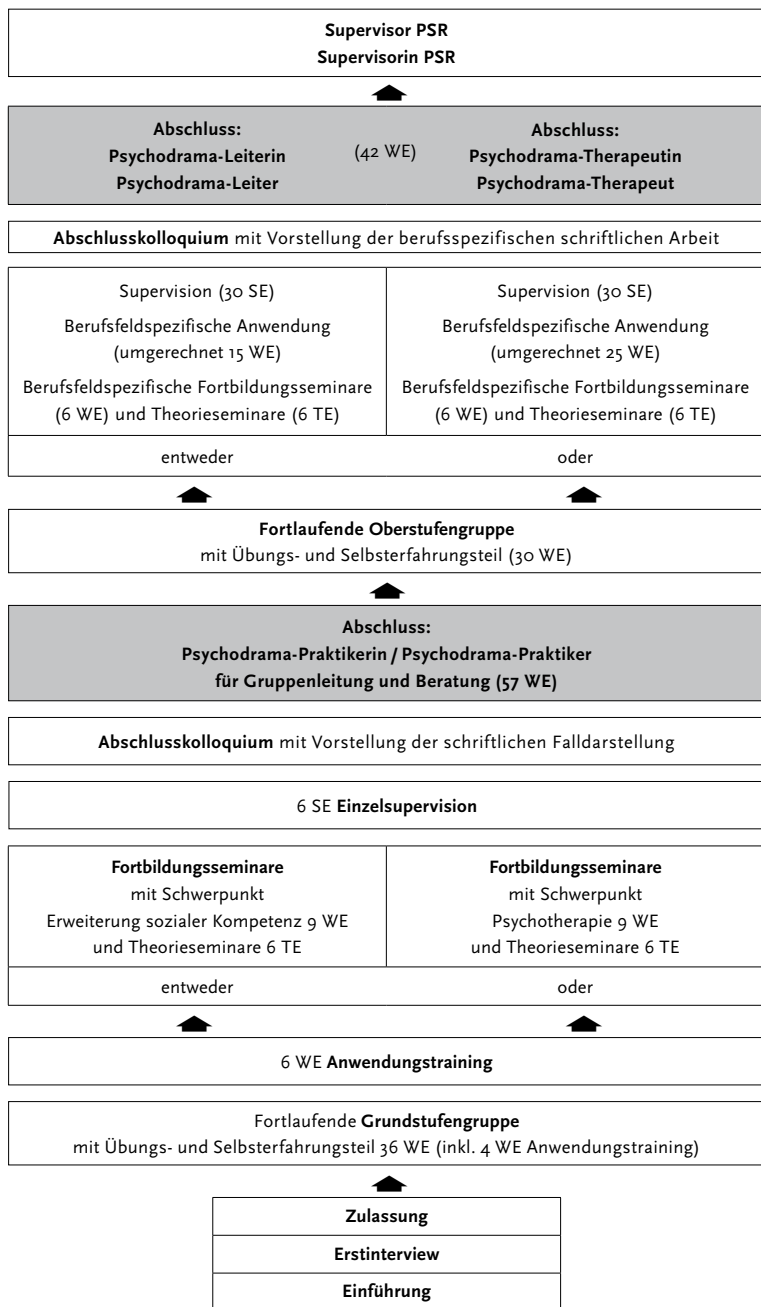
**Supervisor PSR**
**Supervisorin PSR**

**Abschluss:**
**Psychodrama-Leiterin**
**Psychodrama-Leiter**

(42 WE)

**Abschluss:**
**Psychodrama-Therapeutin**
**Psychodrama-Therapeut**

**Abschlusskolloquium** mit Vorstellung der berufsspezifischen schriftlichen Arbeit

| Supervision (30 SE) Berufsfeldspezifische Anwendung (umgerechnet 15 WE) Berufsfeldspezifische Fortbildungsseminare (6 WE) und Theorieseminare (6 TE) | Supervision (30 SE) Berufsfeldspezifische Anwendung (umgerechnet 25 WE) Berufsfeldspezifische Fortbildungsseminare (6 WE) und Theorieseminare (6 TE) |
|---|---|
| entweder | oder |

**Fortlaufende Oberstufengruppe**
mit Übungs- und Selbsterfahrungsteil (30 WE)

**Abschluss:**
**Psychodrama-Praktikerin / Psychodrama-Praktiker**
**für Gruppenleitung und Beratung (57 WE)**

**Abschlusskolloquium** mit Vorstellung der schriftlichen Falldarstellung

6 SE **Einzelsupervision**

| **Fortbildungsseminare** mit Schwerpunkt Erweiterung sozialer Kompetenz 9 WE und Theorieseminare 6 TE | **Fortbildungsseminare** mit Schwerpunkt Psychotherapie 9 WE und Theorieseminare 6 TE |
|---|---|
| entweder | oder |

6 WE **Anwendungstraining**

Fortlaufende **Grundstufengruppe**
mit Übungs- und Selbsterfahrungsteil 36 WE (inkl. 4 WE Anwendungstraining)

**Zulassung**

**Erstinterview**

**Einführung**